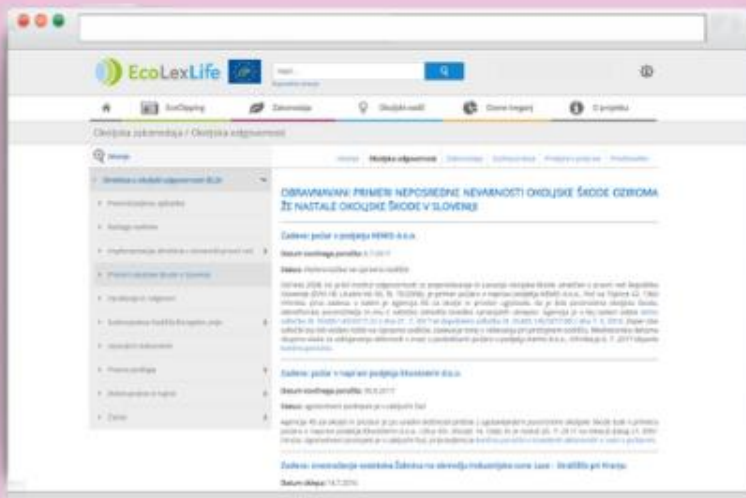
EcoLexLife

Okoljska zakonodaja / Okoljska odgovornost

OBRAVNAVANI PRIMERI NEPOSREDNE NEVARNOSTI OKOLJSKE ŠKODE OZIROMA ŽE NASTALE OKOLJSKE ŠKODE V SLOVENIJI

Zadeva: požar v podjetju KEMIS d.o.o.

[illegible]

Zadeva: požar v napravi podjetja Ekosistemi d.o.o.

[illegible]

Zadeva: onesnaženje vodotoka Žabnica na območju industrijske cone Laze - Strahlšče pri Kranju

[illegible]